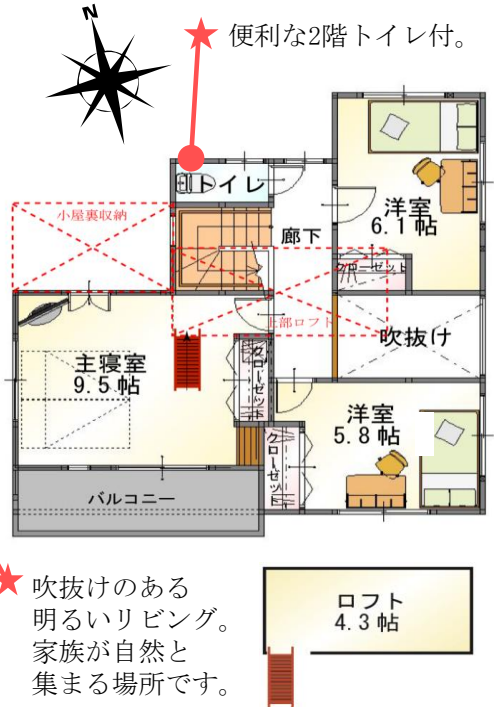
N

便利な2階トイレ付。

トイレ

洋室
6.1帖

小屋裏収納

廊下

クローゼット

上部ロフト

吹抜け

主寝室
9.5帖

クローゼット

洋室
5.8帖

クローゼット

バルコニー

吹抜けのある
明るいリビング。
家族が自然と
集まる場所です。

ロフト
4.3帖